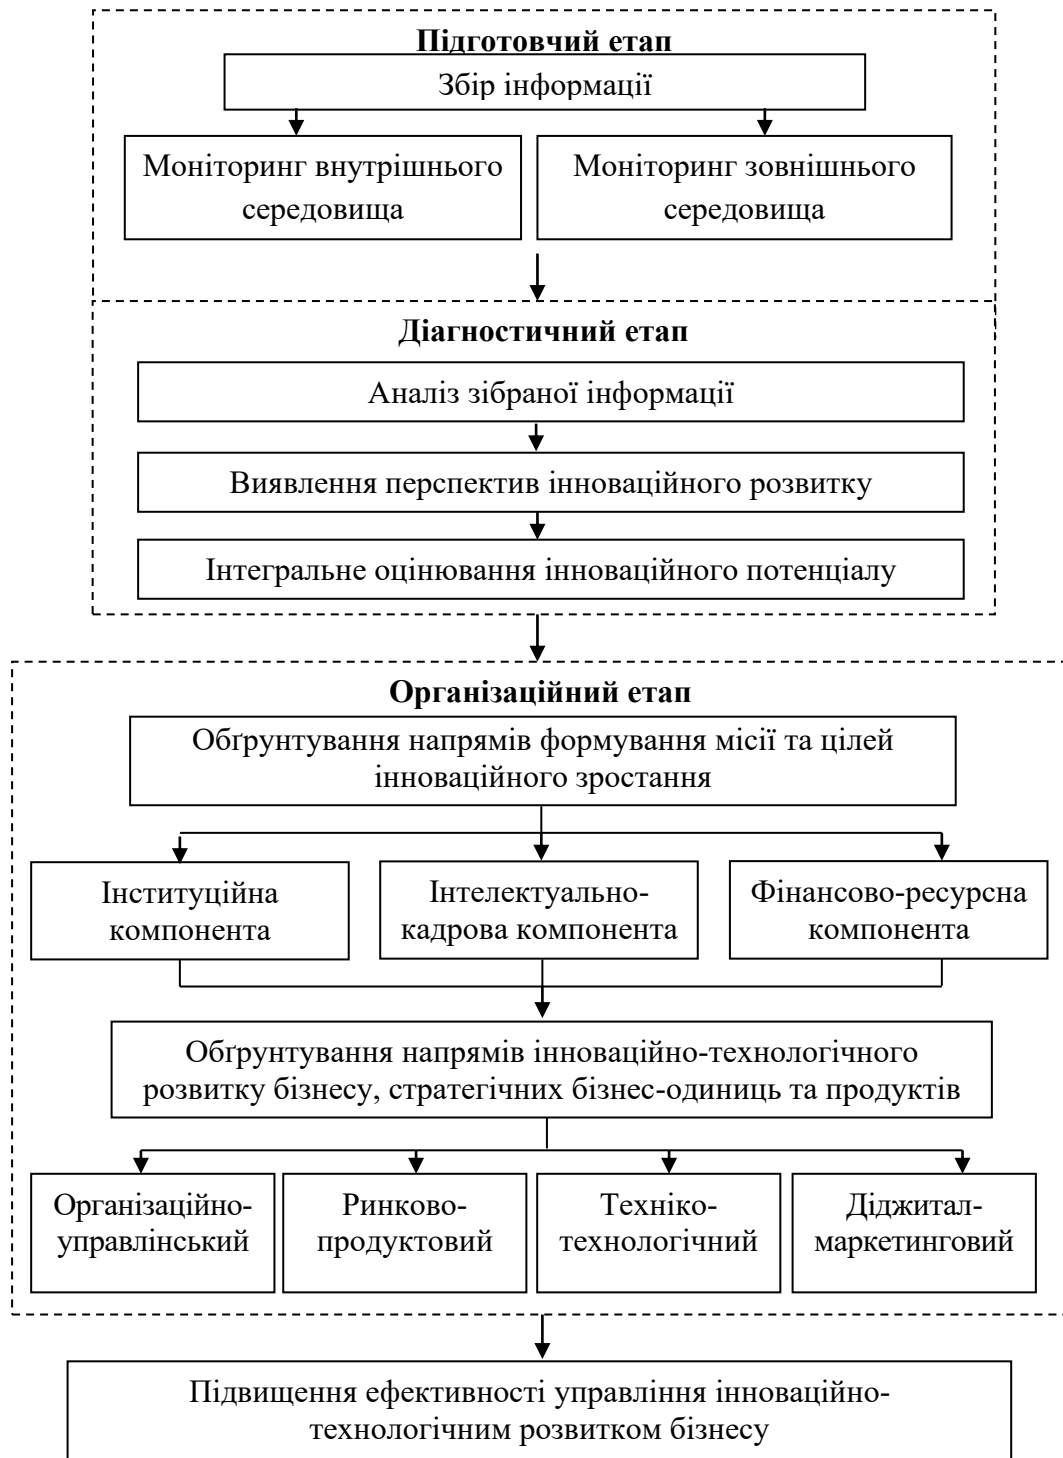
Підготовчий етап

Збір інформації

Моніторинг внутрішнього середовища

Моніторинг зовнішнього середовища

Діагностичний етап

Аналіз зібраної інформації

Виявлення перспектив інноваційного розвитку

Інтегральне оцінювання інноваційного потенціалу

Організаційний етап

Обґрунтування напрямів формування місії та цілей інноваційного зростання

Інституційна компонента

Інтелектуально-кадрова компонента

Фінансово-ресурсна компонента

Обґрунтування напрямів інноваційно-технологічного розвитку бізнесу, стратегічних бізнес-одиниць та продуктів

Організаційно-управлінський

Ринково-продуктовий

Техніко-технологічний

Діджитал-маркетинговий

Підвищення ефективності управління інноваційно-технологічним розвитком бізнесу